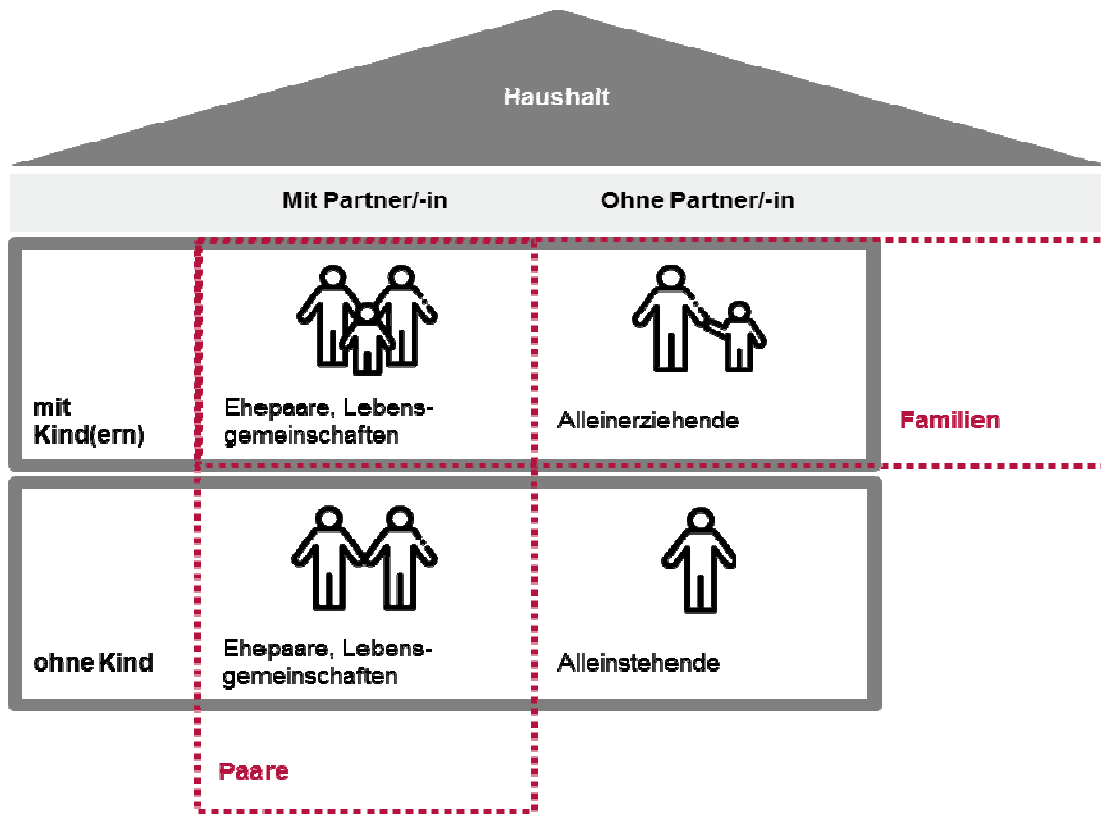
Haushalt

|  | Mit Partner/-in | Ohne Partner/-in |  |
|---|---|---|---|
| mit Kind(ern) | Ehepaare, Lebensgemeinschaften | Alleinerziehende | Familien |
| ohne Kind | Ehepaare, Lebensgemeinschaften | Alleinstehende |  |

Paare